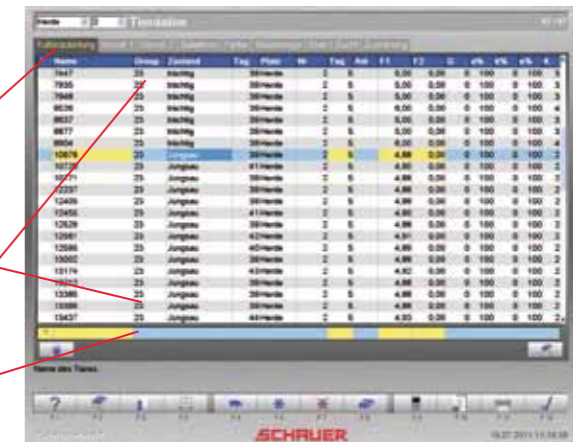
Herde 23 Tierdaten

| Name | Gruop | Zustand | Tag | Platz | Nr | Tag | Anl | F1 | F2 | G | | | | | |
|---|---|---|---|---|---|---|---|---|---|---|---|---|---|---|---|
| 7647 | 23 | trächtig | | 39 Herde | | 2 | 5 | 5,00 | 0,00 | 0 | 100 | 0 | 100 | 3 |
| 7935 | 23 | trächtig | | 39 Herde | | 2 | 5 | 5,00 | 0,00 | 0 | 100 | 0 | 100 | 3 |
| 7649 | 23 | trächtig | | 39 Herde | | 2 | 5 | 5,00 | 0,00 | 0 | 100 | 0 | 100 | 3 |
| 8636 | 23 | trächtig | | 39 Herde | | 2 | 5 | 5,00 | 0,00 | 0 | 100 | 0 | 100 | 4 |
| 8637 | 23 | trächtig | | 39 Herde | | 2 | 5 | 5,00 | 0,00 | 0 | 100 | 0 | 100 | 3 |
| 8677 | 23 | trächtig | | 39 Herde | | 2 | 5 | 5,00 | 0,00 | 0 | 100 | 0 | 100 | 3 |
| 8604 | 23 | trächtig | | 39 Herde | | 2 | 5 | 5,00 | 0,00 | 0 | 100 | 0 | 100 | 4 |
| 10676 | 23 | Jungsau | | 39 Herde | | 2 | 5 | 4,80 | 0,00 | 0 | 100 | 0 | 100 | 2 |
| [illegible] | 23 | Jungsau | | 41 Herde | | 2 | 5 | 4,80 | 0,00 | 0 | 100 | 0 | 100 | 2 |
| 10771 | 23 | Jungsau | | 39 Herde | | 2 | 5 | 4,80 | 0,00 | 0 | 100 | 0 | 100 | 2 |
| 12237 | 23 | Jungsau | | 39 Herde | | 2 | 5 | 4,80 | 0,00 | 0 | 100 | 0 | 100 | 2 |
| 12405 | 23 | Jungsau | | 39 Herde | | 2 | 5 | 4,80 | 0,00 | 0 | 100 | 0 | 100 | 2 |
| 12455 | 23 | Jungsau | | 41 Herde | | 2 | 5 | 4,80 | 0,00 | 0 | 100 | 0 | 100 | 2 |
| 12628 | 23 | Jungsau | | 39 Herde | | 2 | 5 | 4,80 | 0,00 | 0 | 100 | 0 | 100 | 2 |
| 12681 | 23 | Jungsau | | 39 Herde | | 2 | 5 | 4,80 | 0,00 | 0 | 100 | 0 | 100 | 2 |
| 12686 | 23 | Jungsau | | 40 Herde | | 2 | 5 | 4,80 | 0,00 | 0 | 100 | 0 | 100 | 2 |
| 13002 | 23 | Jungsau | | 39 Herde | | 2 | 5 | 4,80 | 0,00 | 0 | 100 | 0 | 100 | 2 |
| 13174 | 23 | Jungsau | | 43 Herde | | 2 | 5 | 4,80 | 0,00 | 0 | 100 | 0 | 100 | 2 |
| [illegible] | 23 | Jungsau | | 39 Herde | | 2 | 5 | 4,80 | 0,00 | 0 | 100 | 0 | 100 | 2 |
| 13395 | 23 | Jungsau | | 39 Herde | | 2 | 5 | 4,80 | 0,00 | 0 | 100 | 0 | 100 | 2 |
| 13398 | 23 | Jungsau | | 39 Herde | | 2 | 5 | 4,80 | 0,00 | 0 | 100 | 0 | 100 | 2 |
| 13437 | 23 | Jungsau | | 44 Herde | | 2 | 5 | 4,80 | 0,00 | 0 | 100 | 0 | 100 | 2 |

Name des Tieres

SCHAUER